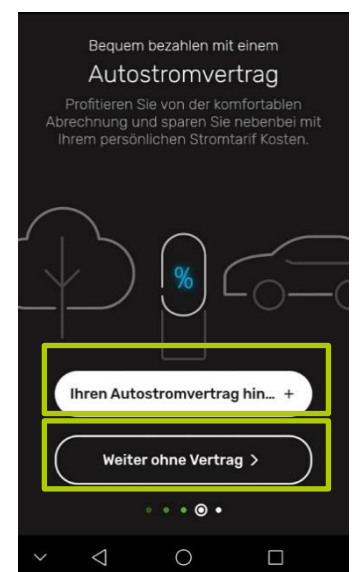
Bequem bezahlen mit einem

Autostromvertrag

Profitieren Sie von der komfortablen Abrechnung und sparen Sie nebenbei mit Ihrem persönlichen Stromtarif Kosten.

%

Ihren Autostromvertrag hin... +

Weiter ohne Vertrag >